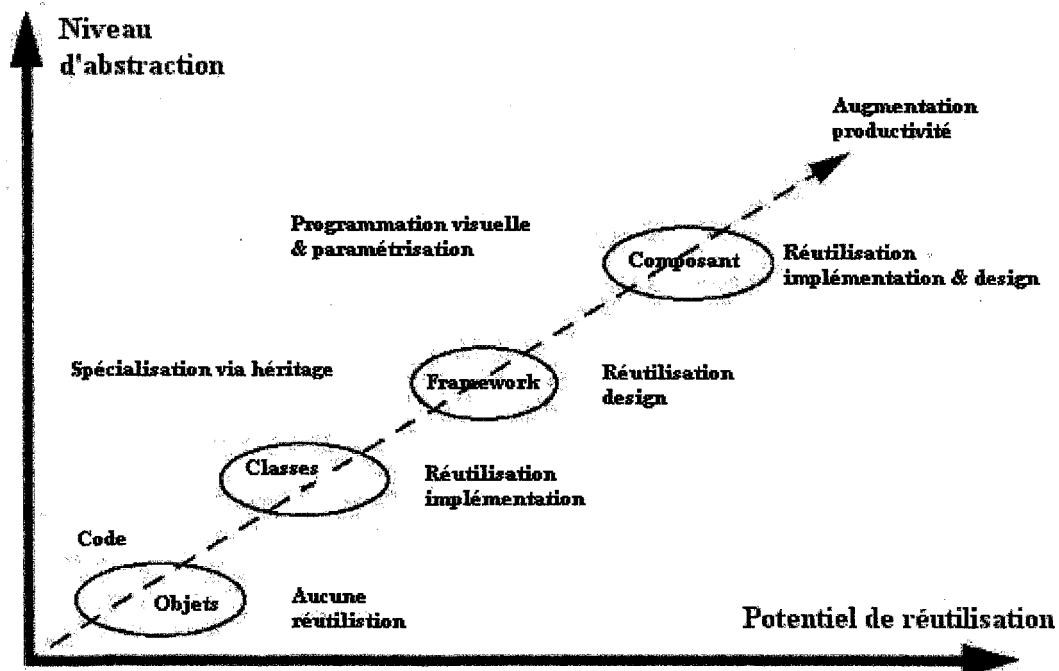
Niveau d'abstraction

Augmentation productivité

Programmation visuelle & paramétrisation

Composant

Réutilisation implémentation & design

Spécialisation via héritage

Framework

Réutilisation design

Classes

Réutilisation implémentation

Code

Objets

Aucune réutilistion

Potentiel de réutilisation